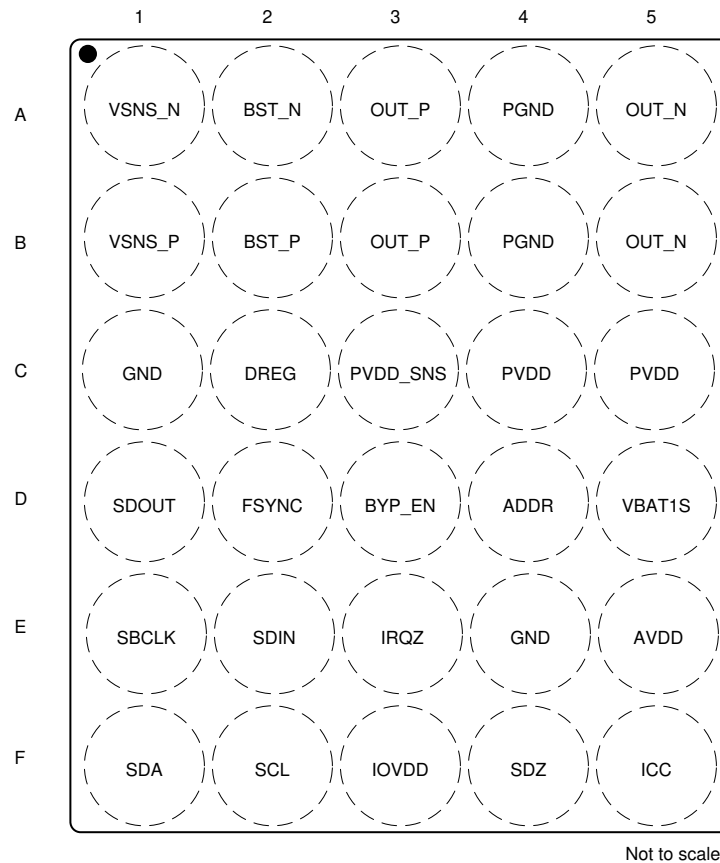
|   | 1 | 2 | 3 | 4 | 5 |
|---|---|---|---|---|---|
| A | VSNS_N | BST_N | OUT_P | PGND | OUT_N |
| B | VSNS_P | BST_P | OUT_P | PGND | OUT_N |
| C | GND | DREG | PVDD_SNS | PVDD | PVDD |
| D | SDOUT | FSYNC | BYP_EN | ADDR | VBAT1S |
| E | SBCLK | SDIN | IRQZ | GND | AVDD |
| F | SDA | SCL | IOVDD | SDZ | ICC |

Not to scale